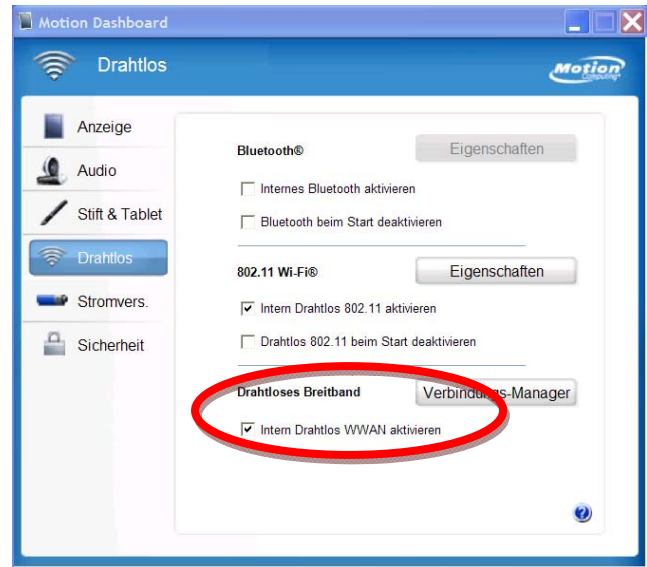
Motion Dashboard

Drahtlos

Motion Computing

Anzeige

Audio

Stift & Tablet

Drahtlos

Stromvers.

Sicherheit

Bluetooth®

Eigenschaften

Internes Bluetooth aktivieren

Bluetooth beim Start deaktivieren

802.11 Wi-Fi®

Eigenschaften

Intern Drahtlos 802.11 aktivieren

Drahtlos 802.11 beim Start deaktivieren

Drahtloses Breitband

Verbindungs-Manager

Intern Drahtlos WWAN aktivieren

?